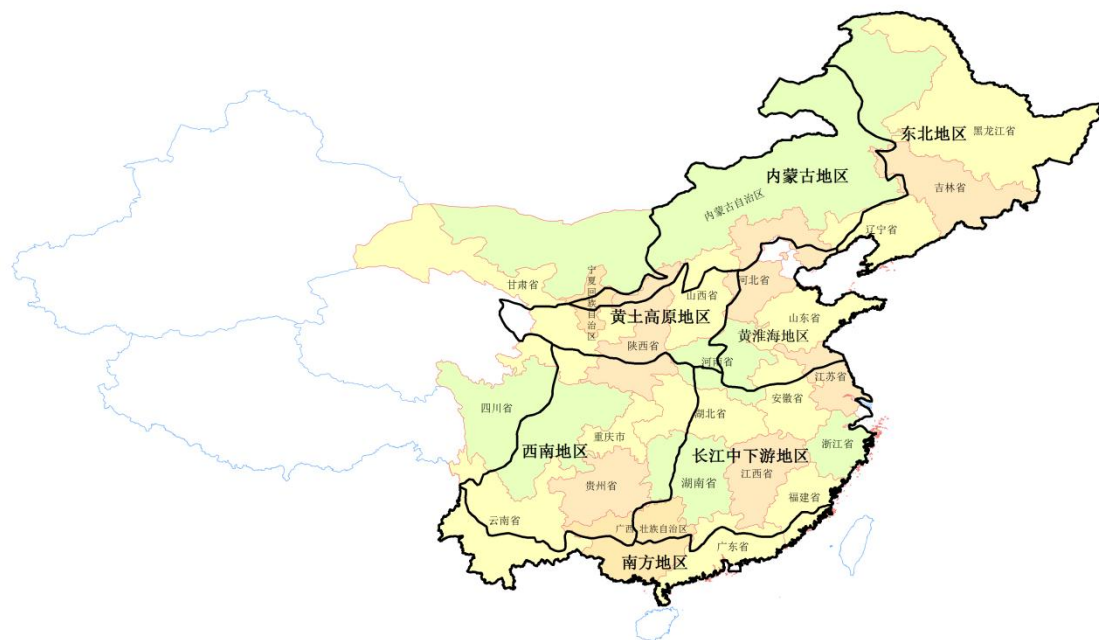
东北地区
黑龙江省
吉林省
内蒙古地区
内蒙古自治区
辽宁省
甘肃省
宁夏回族自治区
山西省
河北省
黄土高原地区
山东省
黄淮海地区
陕西省
河南省
江苏省
四川省
安徽省
湖北省
重庆市
西南地区
浙江省
长江中下游地区
江西省
贵州省
湖南省
福建省
云南省
广西壮族自治区
广东省
南方地区